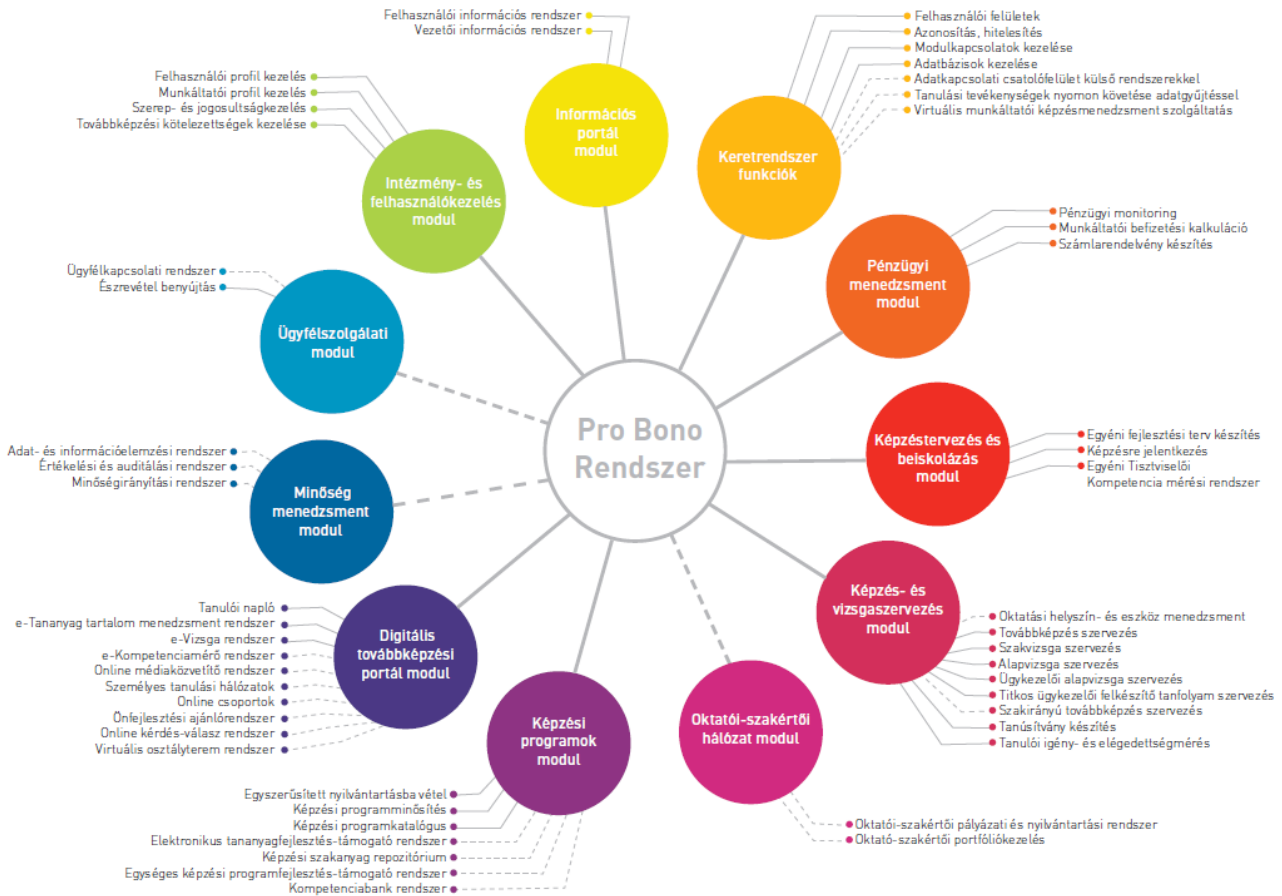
Pro Bono Rendszer

Felhasználói információs rendszer
Vezetői információs rendszer

Információs portál modul

Felhasználói felületek
Azonosítás, hitelesítés
Modulkapcsolatok kezelése
Adatbázisok kezelése
Adatkapcsolati csatolófelület külső rendszerekkel
Tanulási tevékenységek nyomon követése adatgyűjtéssel
Virtuális munkáltatói képzésmenedzsment szolgáltatás

Keretrendszer funkciók

Felhasználói profil kezelés
Munkáltatói profil kezelés
Szerep- és jogosultságkezelés
Továbbképzési kötelezettségek kezelése

Intézmény- és felhasználókezelés modul

Pénzügyi monitoring
Munkáltatói befizetési kalkuláció
Számlarendelvény készítés

Pénzügyi menedzsment modul

Ügyfélkapcsolati rendszer
Észrevétel benyújtás

Ügyfélszolgálati modul

Képzéstervezés és beiskolázás modul

Egyéni fejlesztési terv készítés
Képzésre jelentkezés
Egyéni Tisztviselői Kompetencia mérési rendszer

Adat- és információelemzési rendszer
Értékelési és auditálási rendszer
Minőségirányítási rendszer

Minőség menedzsment modul

Képzés- és vizsgaszervezés modul

Oktatási helyszín- és eszköz menedzsment
Továbbképzés szervezés
Szakvizsga szervezés
Alapvizsga szervezés
Ügykezelői alapvizsga szervezés
Titkos ügykezelői felkészítő tanfolyam szervezés
Szakirányú továbbképzés szervezés
Tanúsítvány készítés
Tanulói igény- és elégedettségmérés

Tanulói napló
e-Tananyag tartalom menedzsment rendszer
e-Vizsga rendszer
e-Kompetenciamérő rendszer
Online médiaközvetítő rendszer
Személyes tanulási hálózatok
Online csoportok
Önfejlesztési ajánlórendszer
Online kérdés-válasz rendszer
Virtuális osztályterem rendszer

Digitális továbbképzési portál modul

Képzési programok modul

Oktatói-szakértői hálózat modul

Egyszerűsített nyilvántartásba vétel
Képzési programminősítés
Képzési programkatalógus
Elektronikus tananyagfejlesztés-támogató rendszer
Képzési szakanyag repozitórium
Egységes képzési programfejlesztés-támogató rendszer
Kompetenciabank rendszer

Oktatói-szakértői pályázati és nyilvántartási rendszer
Oktató-szakértői portfóliókezelés